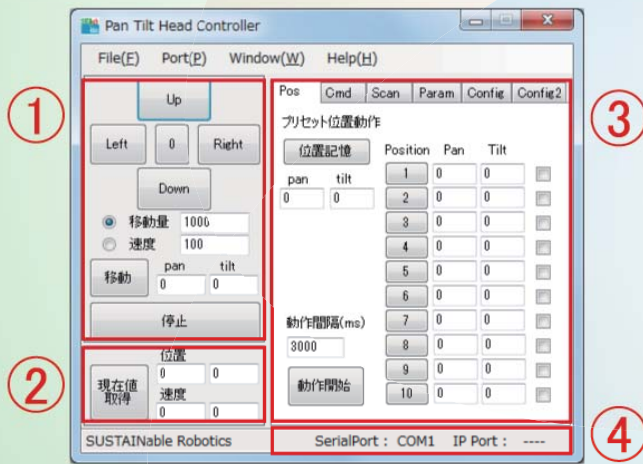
Pan Tilt Head Controller

File(F) Port(P) Window(W) Help(H)

①

Up

Left 0 Right

Down

移動量 1006

速度 100

移動 pan 0 tilt 0

停止

②

現在値取得 位置 0 0 速度 0 0

③

Pos Cmd Scan Param Config Config2

プリセット位置動作

位置記憶

pan 0 tilt 0

| Position | Pan | Tilt |
|---|---|---|
| 1 | 0 | 0 |
| 2 | 0 | 0 |
| 3 | 0 | 0 |
| 4 | 0 | 0 |
| 5 | 0 | 0 |
| 6 | 0 | 0 |
| 7 | 0 | 0 |
| 8 | 0 | 0 |
| 9 | 0 | 0 |
| 10 | 0 | 0 |

動作間隔(ms)

3000

動作開始

SUSTAINable Robotics

SerialPort : COM1 IP Port : ----

④